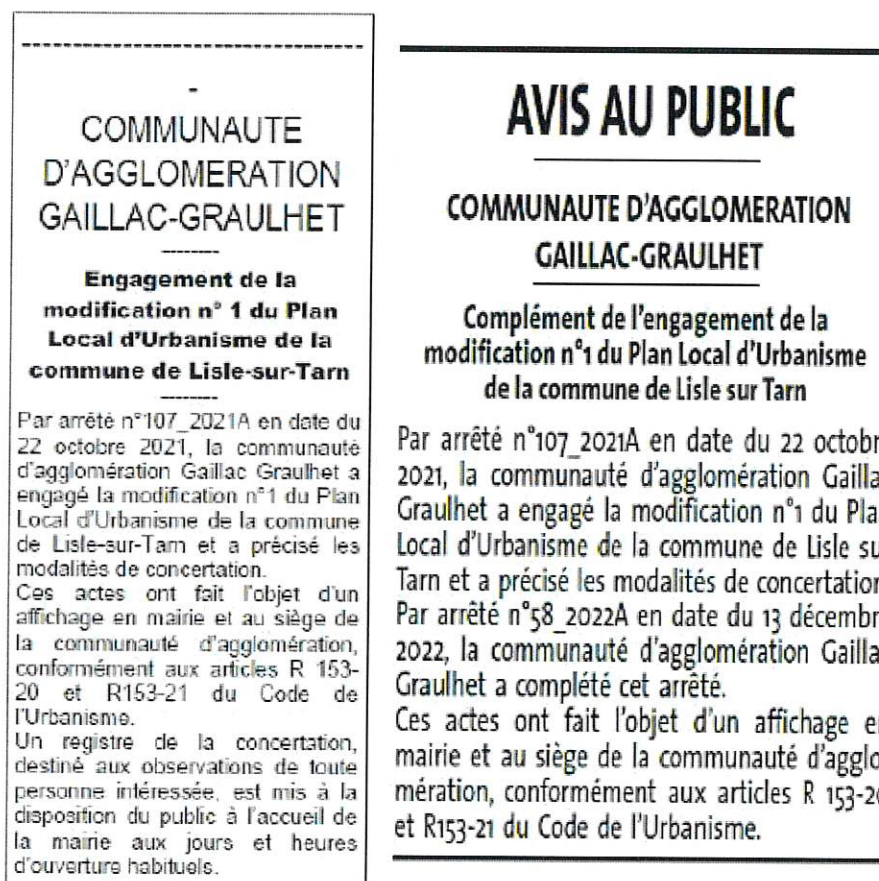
-

COMMUNAUTE D'AGGLOMERATION GAILLAC-GRAULHET

--------

Engagement de la modification n° 1 du Plan Local d'Urbanisme de la commune de Lisle-sur-Tarn

Par arrêté n°107_2021A en date du 22 octobre 2021, la communauté d'agglomération Gaillac Graulhet a engagé la modification n°1 du Plan Local d'Urbanisme de la commune de Lisle-sur-Tarn et a précisé les modalités de concertation.
Ces actes ont fait l'objet d'un affichage en mairie et au siège de la communauté d'agglomération, conformément aux articles R 153-20 et R153-21 du Code de l'Urbanisme.
Un registre de la concertation, destiné aux observations de toute personne intéressée, est mis à la disposition du public à l'accueil de la mairie aux jours et heures d'ouverture habituels.

AVIS AU PUBLIC

COMMUNAUTE D'AGGLOMERATION GAILLAC-GRAULHET

Complément de l'engagement de la modification n°1 du Plan Local d'Urbanisme de la commune de Lisle sur Tarn

Par arrêté n°107_2021A en date du 22 octobr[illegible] 2021, la communauté d'agglomération Gailla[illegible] Graulhet a engagé la modification n°1 du Pla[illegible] Local d'Urbanisme de la commune de Lisle su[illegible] Tarn et a précisé les modalités de concertatio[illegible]
Par arrêté n°58_2022A en date du 13 décembr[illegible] 2022, la communauté d'agglomération Gailla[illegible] Graulhet a complété cet arrêté.
Ces actes ont fait l'objet d'un affichage e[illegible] mairie et au siège de la communauté d'agglo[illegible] mération, conformément aux articles R 153-2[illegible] et R153-21 du Code de l'Urbanisme.